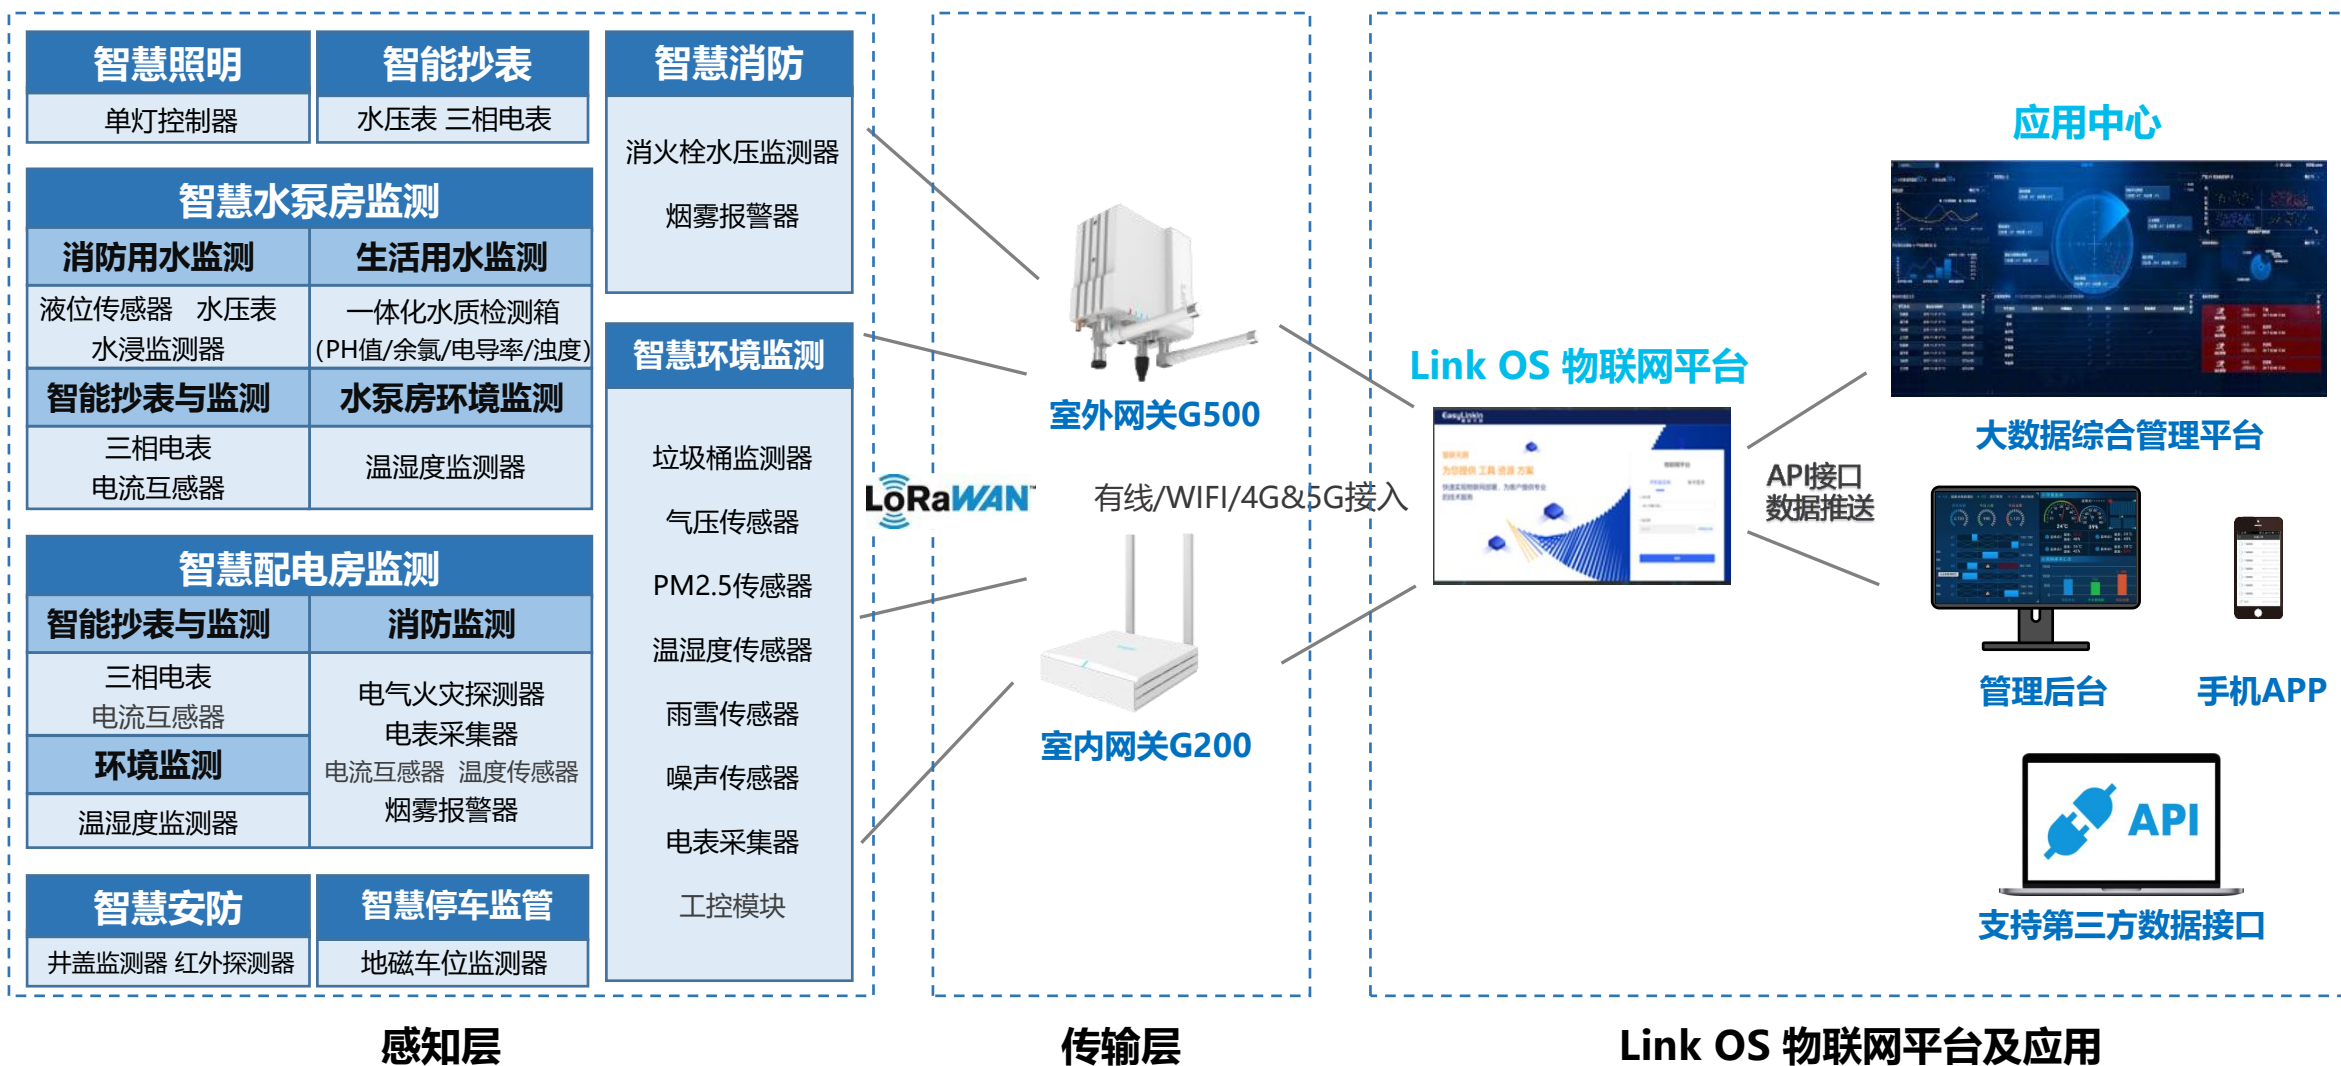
智慧照明
单灯控制器

智能抄表
水压表 三相电表

智慧消防
消火栓水压监测器
烟雾报警器

智慧水泵房监测

| 消防用水监测 | 生活用水监测 |
|---|---|
| 液位传感器 水压表 水浸监测器 | 一体化水质检测箱 (PH值/余氯/电导率/浊度) |
| 智能抄表与监测 | 水泵房环境监测 |
| 三相电表 电流互感器 | 温湿度监测器 |

智慧配电房监测

| 智能抄表与监测 | 消防监测 |
|---|---|
| 三相电表 电流互感器 | 电气火灾探测器 电表采集器 电流互感器 温度传感器 烟雾报警器 |
| 环境监测 | |
| 温湿度监测器 | |

智慧安防
井盖监测器 红外探测器

智慧停车监管
地磁车位监测器

智慧环境监测
垃圾桶监测器
气压传感器
PM2.5传感器
温湿度传感器
雨雪传感器
噪声传感器
电表采集器
工控模块

LoRaWAN

室外网关G500
有线/WIFI/4G&5G接入
室内网关G200

Link OS 物联网平台

API接口
数据推送

应用中心
大数据综合管理平台
管理后台
手机APP
API
支持第三方数据接口

感知层
传输层
Link OS 物联网平台及应用